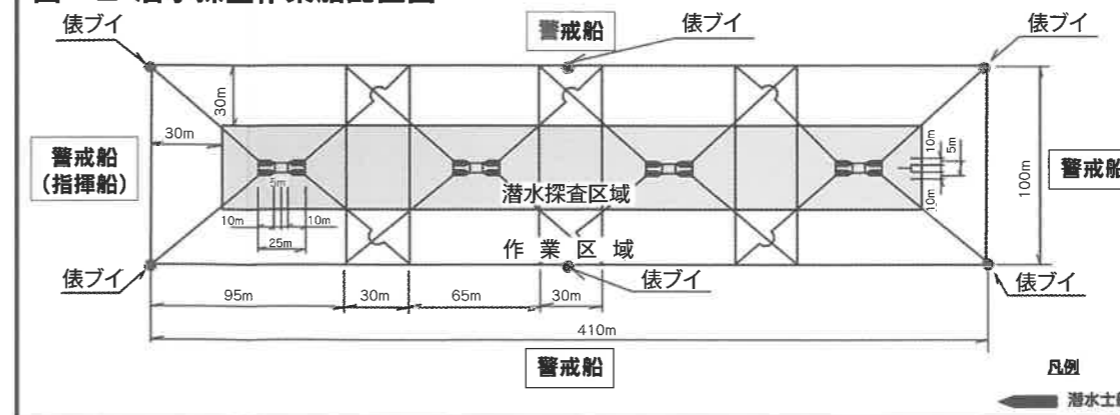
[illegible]

俵ブイ

警戒船

俵ブイ

俵ブイ

30m

30m

警戒船
（指揮船）

5m

10m

10m

25m

10m

10m

5m

10m

潜水探査区域

100m

警戒船

作 業 区 域

俵ブイ

俵ブイ

俵ブイ

俵ブイ

95m

30m

65m

30m

410m

警戒船

凡例

潜水士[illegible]